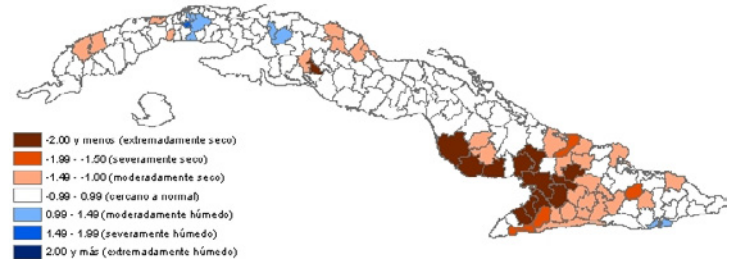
-2.00 y menos (extremadamente seco)
-1.99 - -1.50 (severamente seco)
-1.49 - -1.00 (moderadamente seco)
-0.99 - 0.99 (cercano a normal)
0.99 - 1.49 (moderadamente húmedo)
1.49 - 1.99 (severamente húmedo)
2.00 y más (extremadamente húmedo)